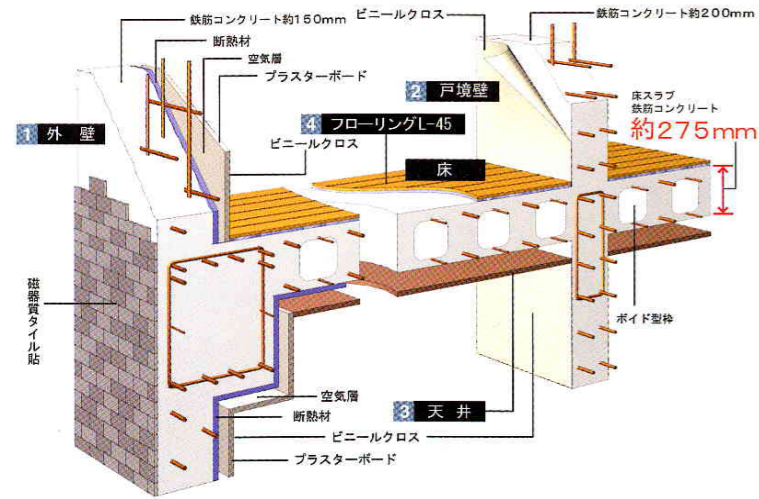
鉄筋コンクリート約150mm

断熱材

空気層

プラスターボード

1 外 壁

ビニールクロス

鉄筋コンクリート約200mm

2 戸境壁

床スラブ
鉄筋コンクリート
約275mm

4 フローリングL-45

ビニールクロス

床

磁器質タイル貼

ボイド型枠

空気層

断熱材

3 天 井

ビニールクロス

プラスターボード